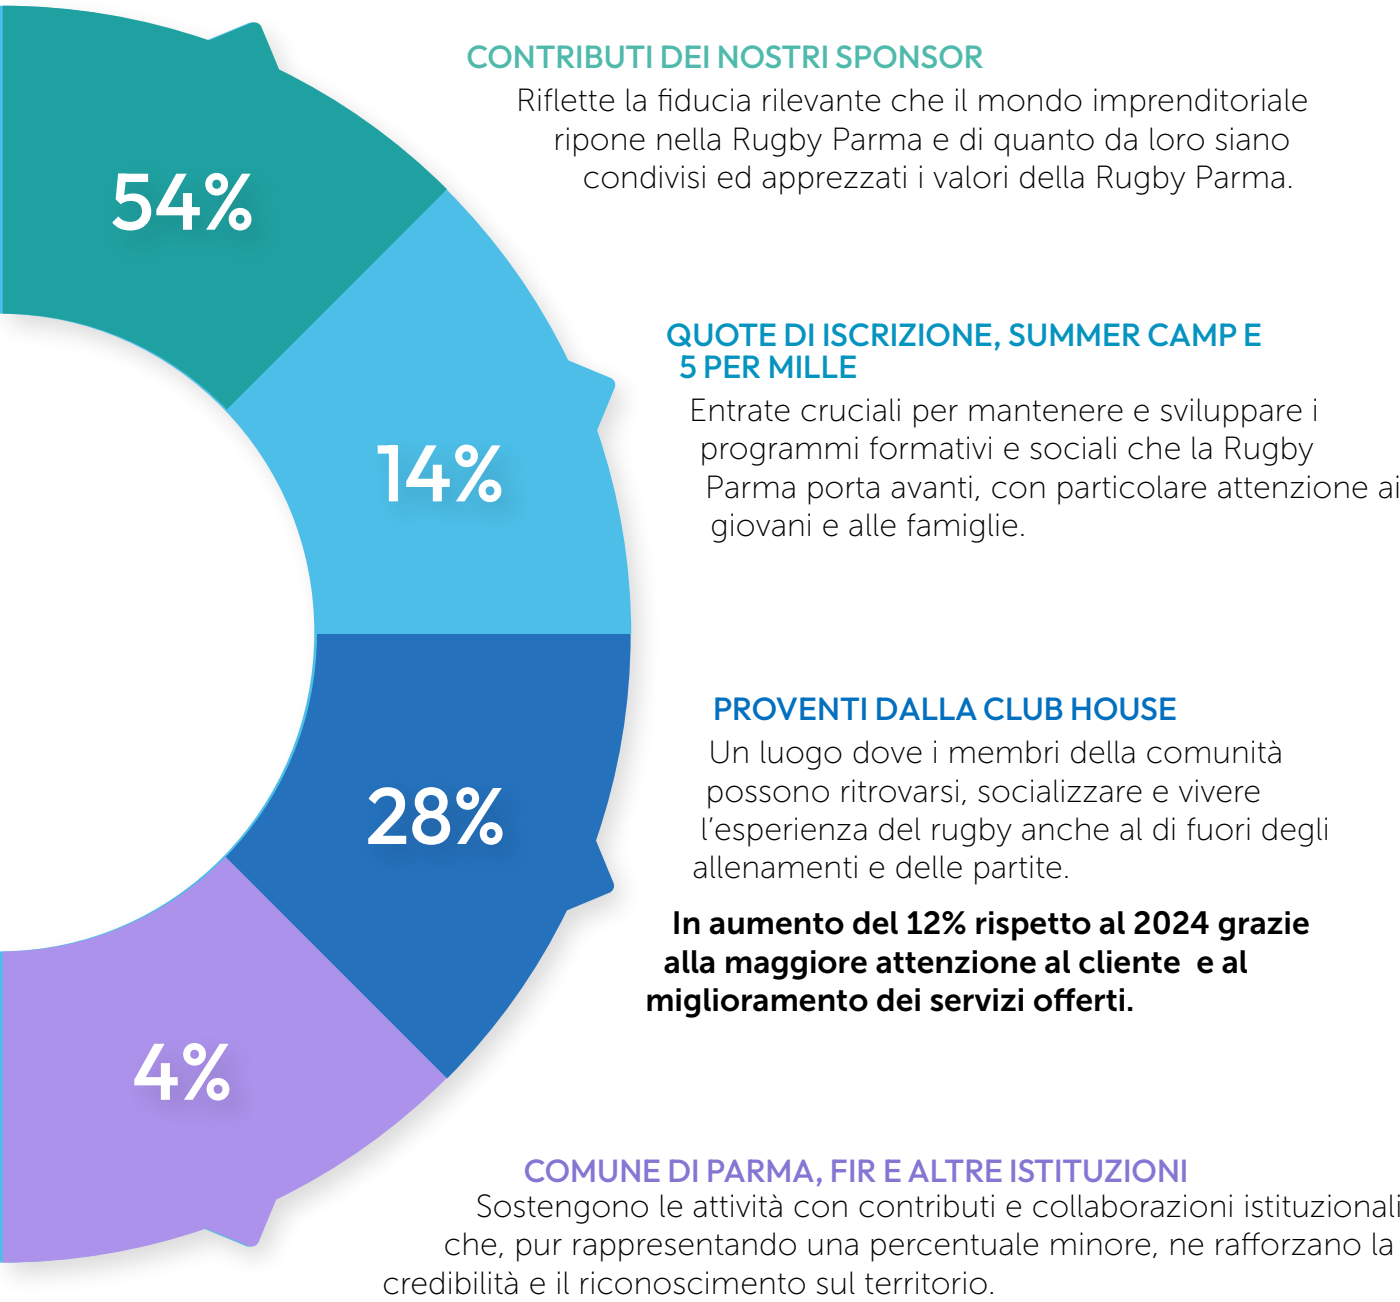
54%

CONTRIBUTI DEI NOSTRI SPONSOR
Riflette la fiducia rilevante che il mondo imprenditoriale ripone nella Rugby Parma e di quanto da loro siano condivisi ed apprezzati i valori della Rugby Parma.

14%

QUOTE DI ISCRIZIONE, SUMMER CAMP E 5 PER MILLE
Entrate cruciali per mantenere e sviluppare i programmi formativi e sociali che la Rugby Parma porta avanti, con particolare attenzione ai giovani e alle famiglie.

28%

PROVENTI DALLA CLUB HOUSE
Un luogo dove i membri della comunità possono ritrovarsi, socializzare e vivere l'esperienza del rugby anche al di fuori degli allenamenti e delle partite.

In aumento del 12% rispetto al 2024 grazie alla maggiore attenzione al cliente e al miglioramento dei servizi offerti.

4%

COMUNE DI PARMA, FIR E ALTRE ISTITUZIONI
Sostengono le attività con contributi e collaborazioni istituzionali che, pur rappresentando una percentuale minore, ne rafforzano la credibilità e il riconoscimento sul territorio.